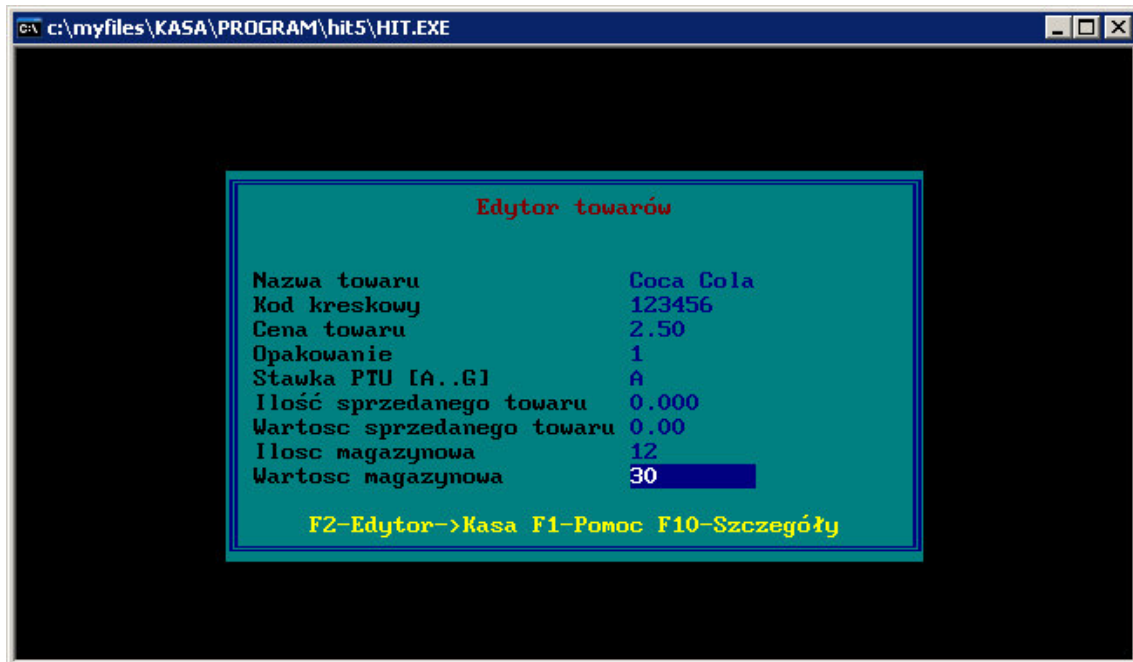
c:\myfiles\KASA\PROGRAM\hit5\HIT.EXE

Edytor towarów

| | |
|---|---|
| Nazwa towaru | Coca Cola |
| Kod kreskowy | 123456 |
| Cena towaru | 2.50 |
| Opakowanie | 1 |
| Stawka PTU [A..G] | A |
| Ilość sprzedanego towaru | 0.000 |
| Wartosc sprzedanego towaru | 0.00 |
| Ilosc magazynowa | 12 |
| Wartosc magazynowa | 30 |

F2-Edytor->Kasa F1-Pomoc F10-Szczegóły